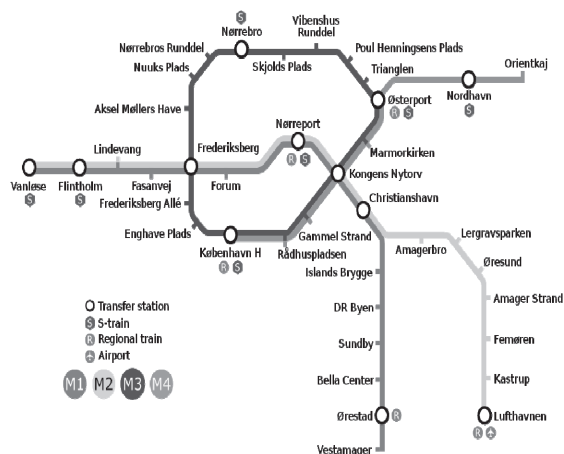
S
Nørrebro
Vibenshus Runddel
Nørrebros Runddel
Nuuks Plads
Skjolds Plads
Poul Henningsens Plads
Trianglen
Orientkaj
Nordhavn
S
Østerport
R S
Aksel Møllers Have
Nørreport
R S
Marmorkirken
Lindevang
Frederiksberg
Kongens Nytorv
Vanløse
S
Flintholm
S
Fasanvej
Forum
Frederiksberg Allé
Christianshavn
Enghave Plads
København H
R S
Gammel Strand
Rådhuspladsen
Amagerbro
Lergravsparken
Øresund
Islands Brygge
DR Byen
Amager Strand
Transfer station
S S-train
R Regional train
Airport
Sundby
Femøren
M1 M2 M3 M4
Bella Center
Kastrup
Ørestad R
Lufthavnen
R
Vestamager